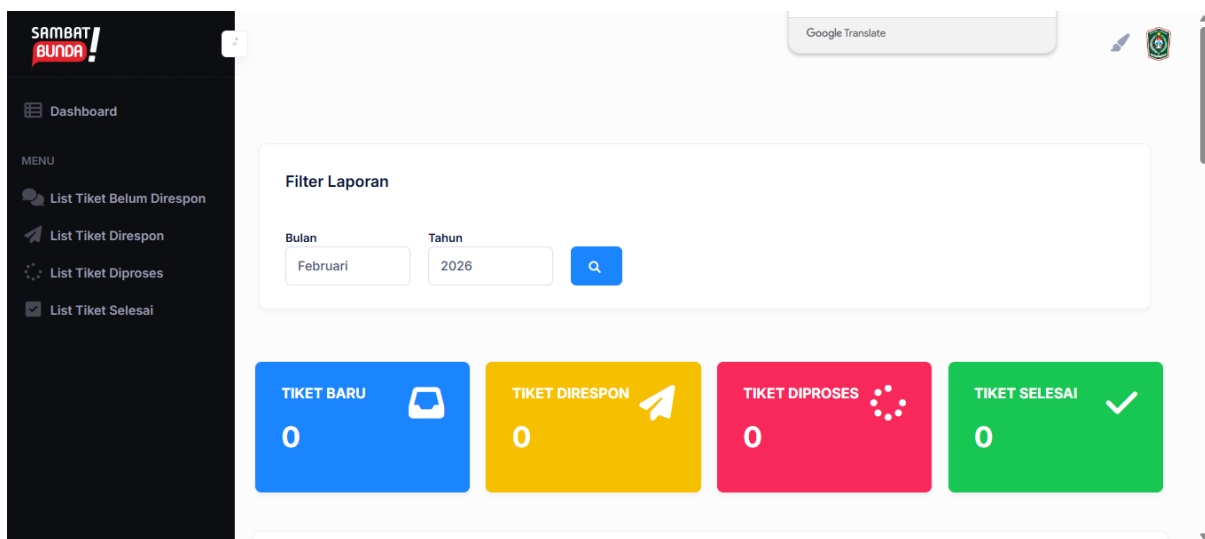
SAMBAT BUNDA!

Dashboard

MENU

List Tiket Belum Direspon

List Tiket Direspon

List Tiket Diproses

List Tiket Selesai

Google Translate

Filter Laporan

Bulan
Februari

Tahun
2026

TIKET BARU
0

TIKET DIRESPON
0

TIKET DIPROSES
0

TIKET SELESAI
0